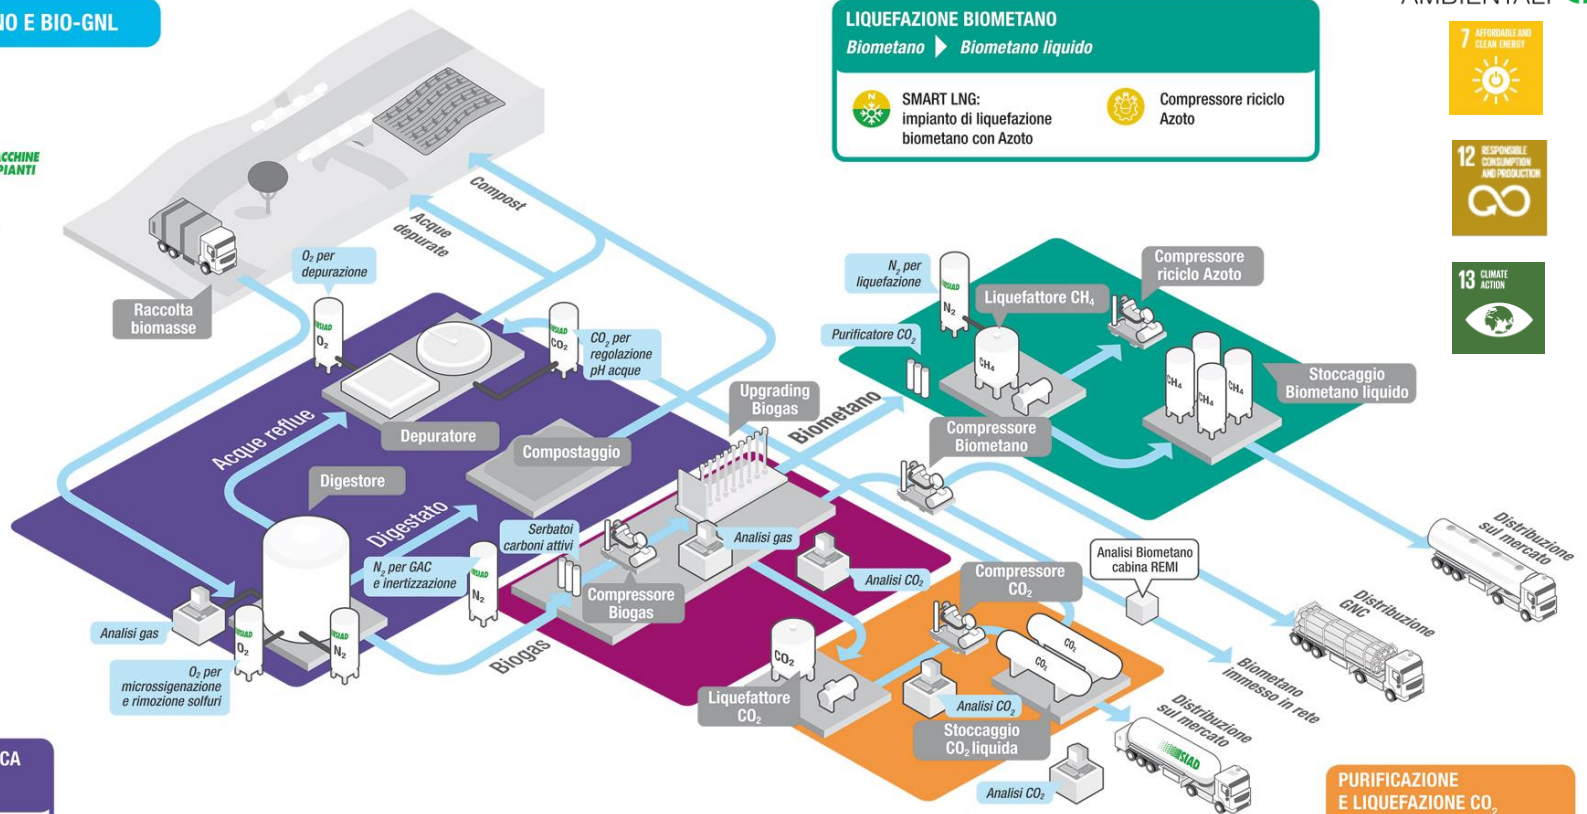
NO E BIO-GNL

AMBIENTALI

LIQUEFAZIONE BIOMETANO
Biometano ▶ Biometano liquido

SMART LNG: impianto di liquefazione biometano con Azoto

Compressore riciclo Azoto

7 AFFORDABLE AND CLEAN ENERGY

12 RESPONSIBLE CONSUMPTION AND PRODUCTION

13 CLIMATE ACTION

ACCHINE
PIANTI

Compost

Acque depurate

$O_2$ per depurazione

Raccolta biomasse

$O_2$

$CO_2$

$CO_2$ per regolazione pH acque

Acque reflue

Depuratore

Compostaggio

Upgrading Biogas

Biometano

Digestore

Digestato

$N_2$ per liquefazione

$N_2$

Liquefattore $CH_4$

Compressore riciclo Azoto

Purificatore $CO_2$

$CH_4$

Stoccaggio Biometano liquido

Compressore Biometano

Serbatoi carboni attivi

Analisi gas

$N_2$ per GAC e inertizzazione

$N_2$

Analisi gas

$O_2$

$N_2$

$O_2$ per microssigenazione e rimozione solfuri

Compressore Biogas

Biogas

Analisi $CO_2$

Analisi Biometano cabina REMI

Compressore $CO_2$

$CO_2$

$CO_2$

$CO_2$

Liquefattore $CO_2$

Analisi $CO_2$

Stoccaggio $CO_2$ liquida

Analisi $CO_2$

Distribuzione sul mercato

Distribuzione GNC

Biometano immesso in rete

Distribuzione sul mercato

SIAD

CA

PURIFICAZIONE E LIQUEFAZIONE $CO_2$